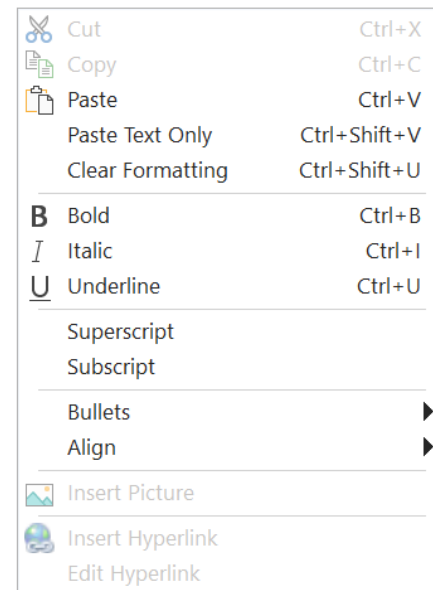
Cut Ctrl+X
Copy Ctrl+C
Paste Ctrl+V
Paste Text Only Ctrl+Shift+V
Clear Formatting Ctrl+Shift+U

B Bold Ctrl+B
I Italic Ctrl+I
U Underline Ctrl+U

Superscript
Subscript

Bullets
Align

Insert Picture

Insert Hyperlink
Edit Hyperlink